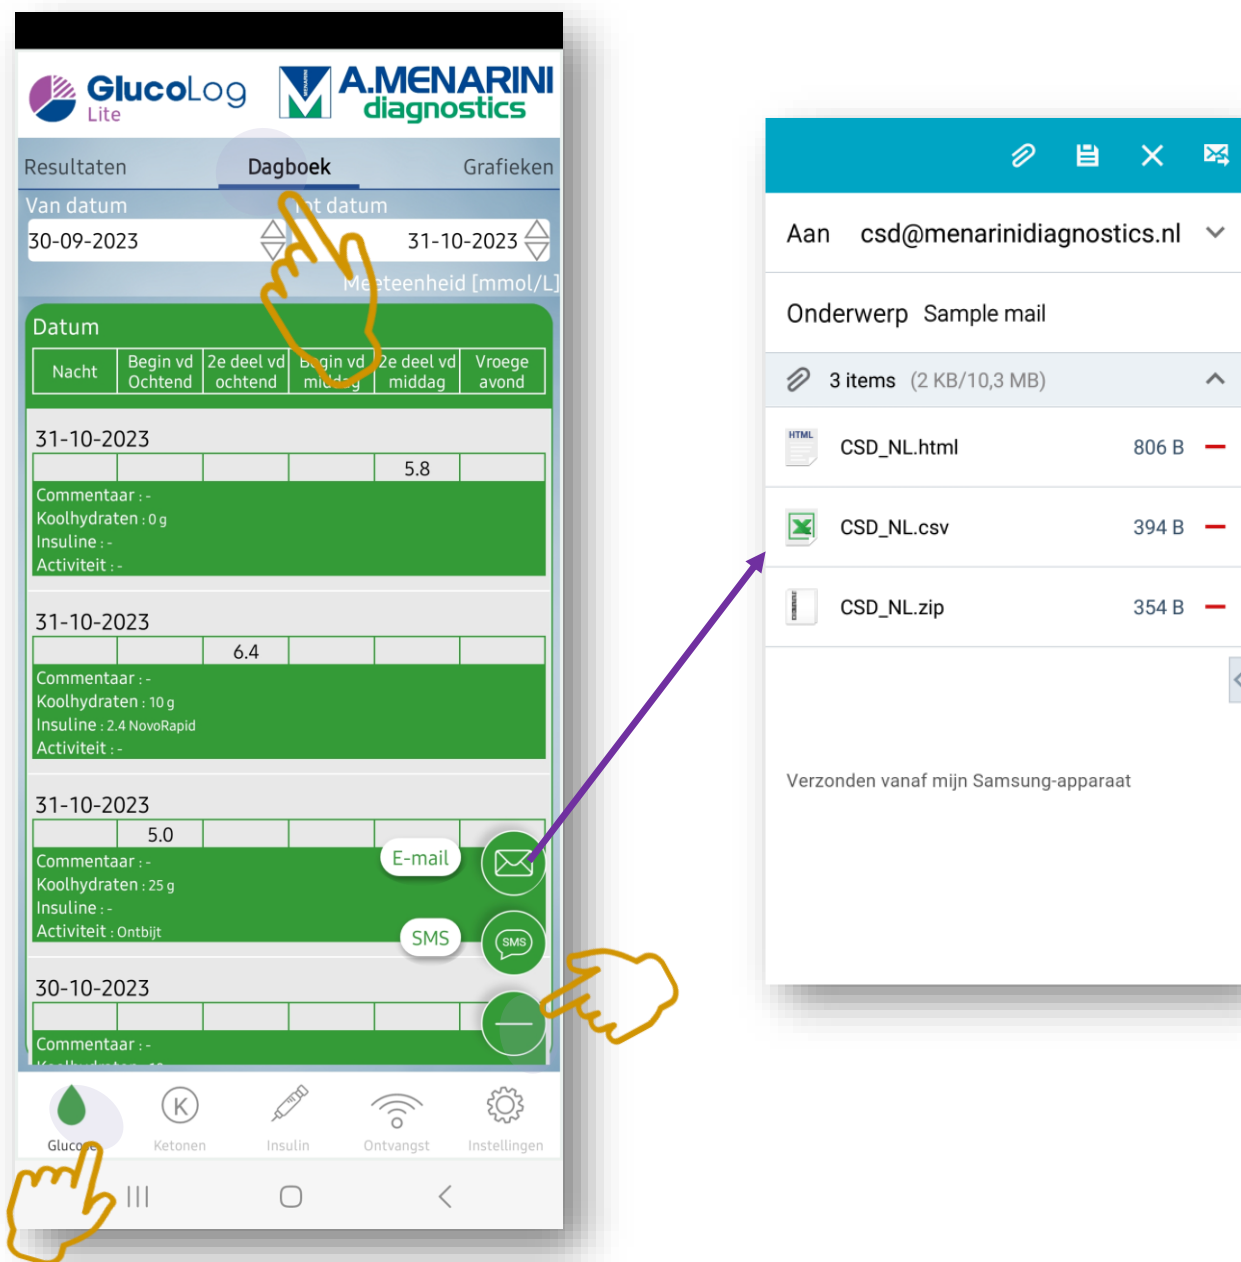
GlucoLog Lite

A.MENARINI diagnostics

Resultaten Dagboek Grafieken

Van datum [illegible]t datum

30-09-2023 31-10-2023

Me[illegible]teenheid [mmol/L]

Datum

| Nacht | Begin vd Ochtend | 2e deel vd ochtend | B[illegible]gin vd mi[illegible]g | 2e deel vd middag | Vroege avond |
|---|---|---|---|---|---|

31-10-2023

| | | | | 5.8 | |
|---|---|---|---|---|---|

Commentaar : -
Koolhydraten : 0 g
Insuline : -
Activiteit : -

31-10-2023

| | | 6.4 | | | |
|---|---|---|---|---|---|

Commentaar : -
Koolhydraten : 10 g
Insuline : 2.4 NovoRapid
Activiteit : -

31-10-2023

| | 5.0 | | | | |
|---|---|---|---|---|---|

Commentaar : -
Koolhydraten : 25 g
Insuline : -
Activiteit : Ontbijt

E-mail

SMS

SMS

30-10-2023

Commentaar : -

Gluco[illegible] Ketonen Insulin Ontvangst Instellingen

Aan csd@menarinidiagnostics.nl

Onderwerp Sample mail

3 items (2 KB/10,3 MB)

HTML

CSD_NL.html 806 B

CSD_NL.csv 394 B

CSD_NL.zip 354 B

Verzonden vanaf mijn Samsung-apparaat